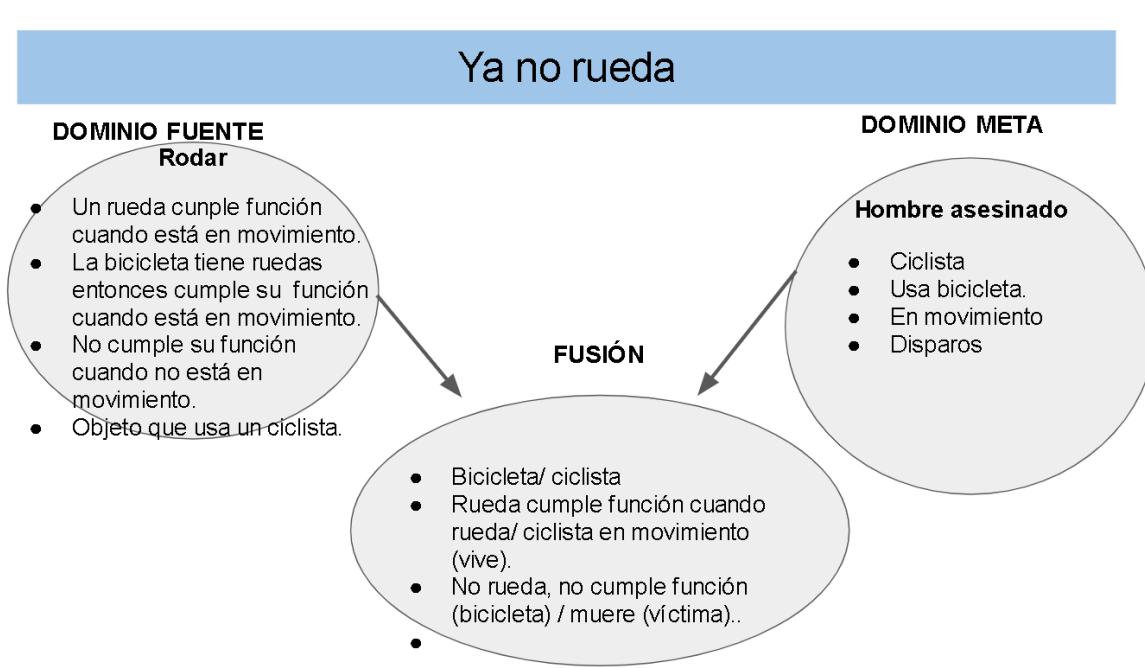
Ya no rueda

DOMINIO FUENTE
Rodar

- Un rueda cunple función cuando está en movimiento.
- La bicicleta tiene ruedas entonces cumple su función cuando está en movimiento.
- No cumple su función cuando no está en movimiento.
- Objeto que usa un ciclista.

DOMINIO META

Hombre asesinado

- Ciclista
- Usa bicicleta.
- En movimiento
- Disparos

FUSIÓN

- Bicicleta/ ciclista
- Rueda cumple función cuando rueda/ ciclista en movimiento (vive).
- No rueda, no cumple función (bicicleta) / muere (víctima)..
-